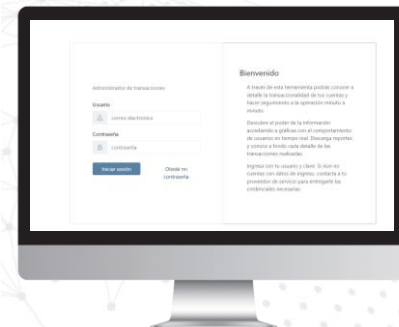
Administrador de transacciones

Usuario

correo electronico

Contraseña

contraseña

Iniciar sesión

Olvidé mi contraseña

Bienvenido

A través de esta herramienta podrás conocer a detalle la transaccionalidad de tus cuentas y hacer seguimiento a la operación minuto a minuto.

Descubre el poder de la información accediendo a gráficas con el comportamiento de usuarios en tiempo real. Descarga reportes y conoce a fondo cada detalle de las transacciones realizadas.

Ingresa con tu usuario y clave. Si aún no cuentas con datos de ingreso, contacta a tu proveedor de servicio para entregarle las credenciales necesarias.